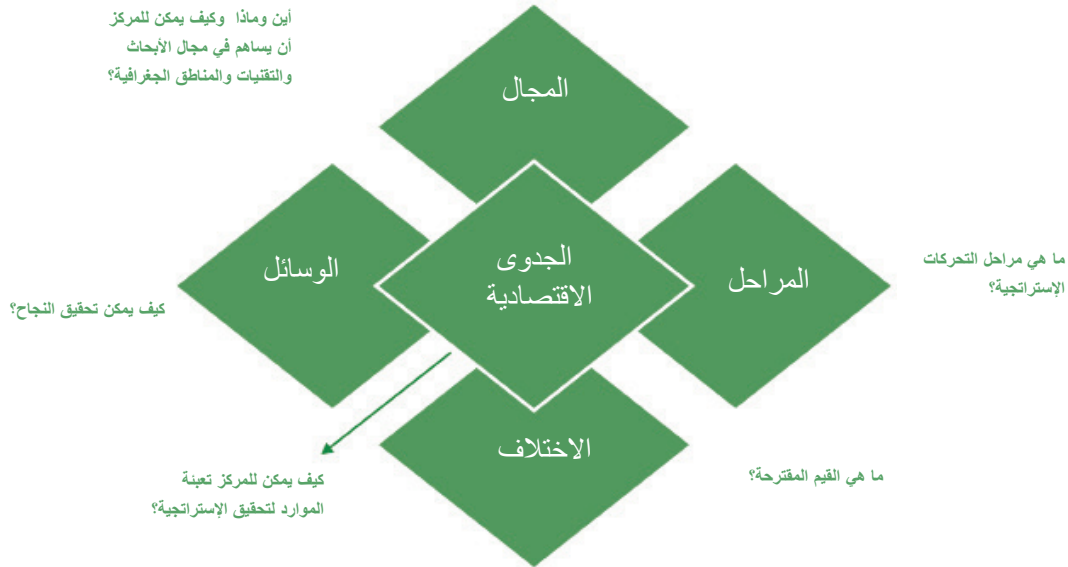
أين وماذا وكيف يمكن للمركز أن يساهم في مجال الأبحاث والتقنيات والمناطق الجغرافية؟

المجال

الوسائل

الجدوى الاقتصادية

المراحل

ما هي مراحل التحركات الإستراتيجية؟

كيف يمكن تحقيق النجاح؟

الاختلاف

كيف يمكن للمركز تعبئة الموارد لتحقيق الإستراتيجية؟

ما هي القيم المقترحة؟